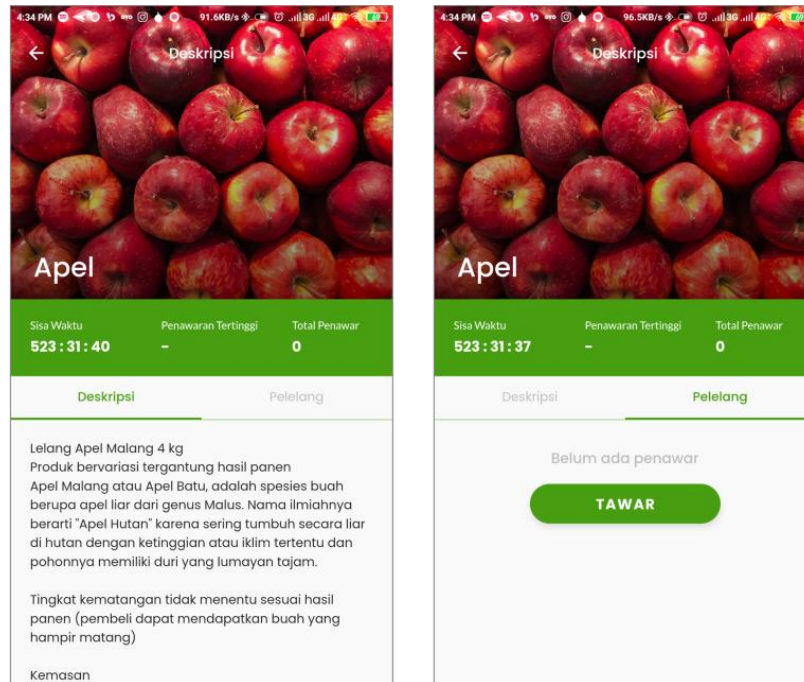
4:34 PM 91.6KB/s 3G

Deskripsi

Apel

Sisa Waktu
523 : 31 : 40

Penawaran Tertinggi
-

Total Penawar
0

Deskripsi

Pelelang

Lelang Apel Malang 4 kg
Produk bervariasi tergantung hasil panen
Apel Malang atau Apel Batu, adalah spesies buah berupa apel liar dari genus Malus. Nama ilmiahnya berarti "Apel Hutan" karena sering tumbuh secara liar di hutan dengan ketinggian atau iklim tertentu dan pohonnya memiliki duri yang lumayan tajam.

Tingkat kematangan tidak menentu sesuai hasil panen (pembeli dapat mendapatkan buah yang hampir matang)

Kemasan

4:34 PM 96.5KB/s 3G

Deskripsi

Apel

Sisa Waktu
523 : 31 : 37

Penawaran Tertinggi
-

Total Penawar
0

Deskripsi

Pelelang

Belum ada penawar

TAWAR